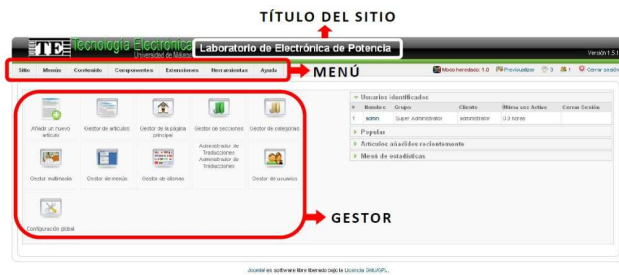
TÍTULO DEL SITIO

TE Tecnología Electrónica Universidad de Málaga Laboratorio de Electrónica de Potencia Versión 1.5.1

Sitio Menús Contenido Componentes Extensiones Herramientas Ayuda MENÚ Modo heredado: 1.0 Previsualizar 0 1 Cerrar sesión

Añadir un nuevo artículo
Gestor de artículos
Gestor de la página principal
Gestor de secciones
Gestor de categorías
Gestor multimedia
Gestor de menús
Gestor de idiomas
Administrador de Traducciones Administrador de traducciones
Gestor de usuarios
Configuración global

GESTOR

Usuarios identificados

| # | Nombre | Grupo | Cliente | Última vez Activo | Cerrar Sesión |
|---|---|---|---|---|---|
| 1 | admin | Super Administrator | administrator | 0.0 horas | |

Popular
Artículos añadidos recientemente
Menú de estadísticas

Joomla! es software libre liberado bajo la Licencia GNU/GPL.